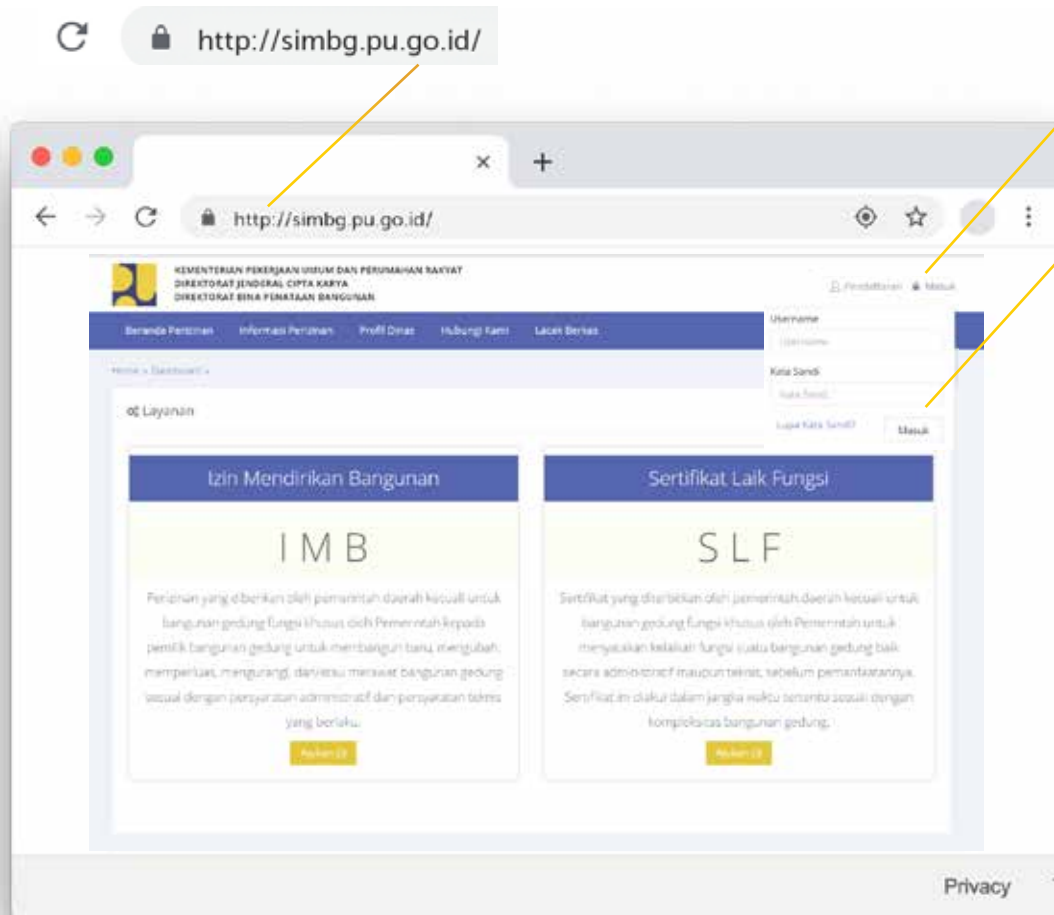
http://simbg.pu.go.id/

http://simbg.pu.go.id/

KEMENTERIAN PEKERJAAN UMUM DAN PERUMAHAN RAKYAT
DIREKTORAT JENDERAL CIPTA KARYA
DIREKTORAT BINA PENATAAN BANGUNAN

Pendaftaran Masuk

Beranda Perizinan Informasi Perizinan Profil Dinas Hubungi Kami Lacak Berkas

Username
Username
Kata Sandi
Kata Sandi
Lupa Kata Sandi? Masuk

Home » Dashboard »

Layanan

Izin Mendirikan Bangunan

IMB

Perizinan yang diberikan oleh pemerintah daerah kecuali untuk bangunan gedung fungsi khusus oleh Pemerintah kepada pemilik bangunan gedung untuk membangun baru, mengubah, memperluas, mengurangi, dan/atau merawat bangunan gedung sesuai dengan persyaratan administratif dan persyaratan teknis yang berlaku.

Ajukan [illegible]

Sertifikat Laik Fungsi

SLF

Sertifikat yang diterbitkan oleh pemerintah daerah kecuali untuk bangunan gedung fungsi khusus oleh Pemerintah untuk menyatakan kelaikan fungsi suatu bangunan gedung baik secara administratif maupun teknis, sebelum pemanfaatannya. Sertifikat ini diakui dalam jangka waktu tertentu sesuai dengan kompleksitas bangunan gedung.

Ajukan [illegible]

Privacy